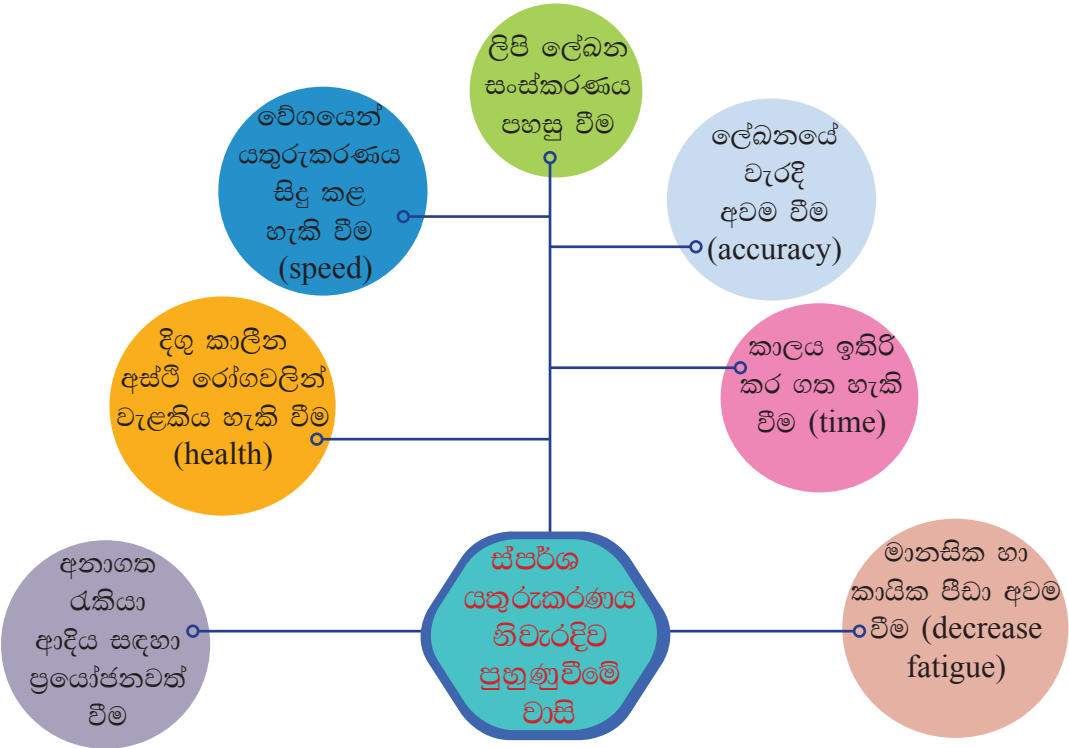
ලිපි ලේඛන සංස්කරණය පහසු වීම

වේගයෙන් යතුරුකරණය සිදු කළ හැකි වීම (speed)

ලේඛනයේ වැරදි අවම වීම (accuracy)

දිගු කාලීන අස්ථි රෝගවලින් වැළකිය හැකි වීම (health)

කාලය ඉතිරි කර ගත හැකි වීම (time)

අනාගත රැකියා ආදිය සඳහා ප්‍රයෝජනවත් වීම

ස්පර්ශ යතුරුකරණය නිවැරදිව පුහුණුවීමේ වාසි

මානසික හා කායික පීඩා අවම වීම (decrease fatigue)